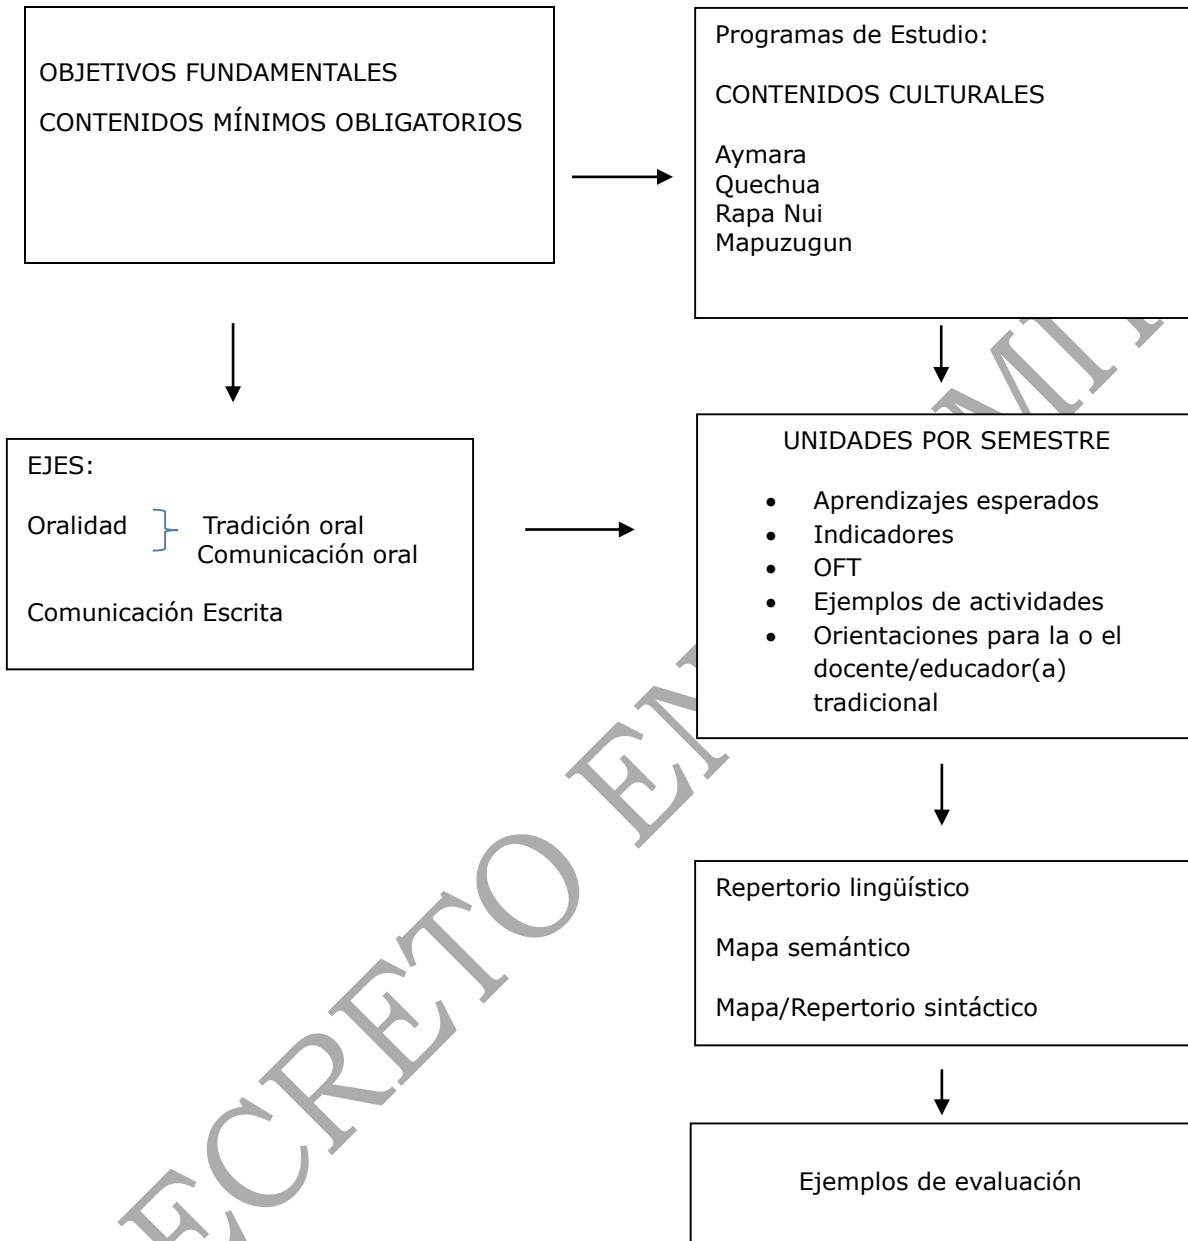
OBJETIVOS FUNDAMENTALES

CONTENIDOS MÍNIMOS OBLIGATORIOS

Programas de Estudio:

CONTENIDOS CULTURALES

Aymara
Quechua
Rapa Nui
Mapuzugun

EJES:

Oralidad } Tradición oral
Comunicación oral

Comunicación Escrita

UNIDADES POR SEMESTRE

- Aprendizajes esperados
- Indicadores
- OFT
- Ejemplos de actividades
- Orientaciones para la o el docente/educador(a) tradicional

Repertorio lingüístico

Mapa semántico

Mapa/Repertorio sintáctico

Ejemplos de evaluación

DECRETO EN TRÁMITE